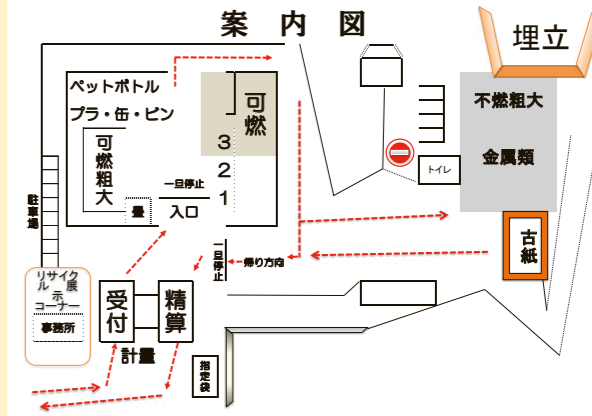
案内図

埋立

ペットボトル

プラ・缶・ビン

可燃粗大

畳

可燃

3

2

1

一旦停止

入口

不燃粗大

金属類

トイレ

古紙

駐車場

リサイクル展示コーナー

事務所

受付

精算

計量

一旦停止

帰り方向

指定袋